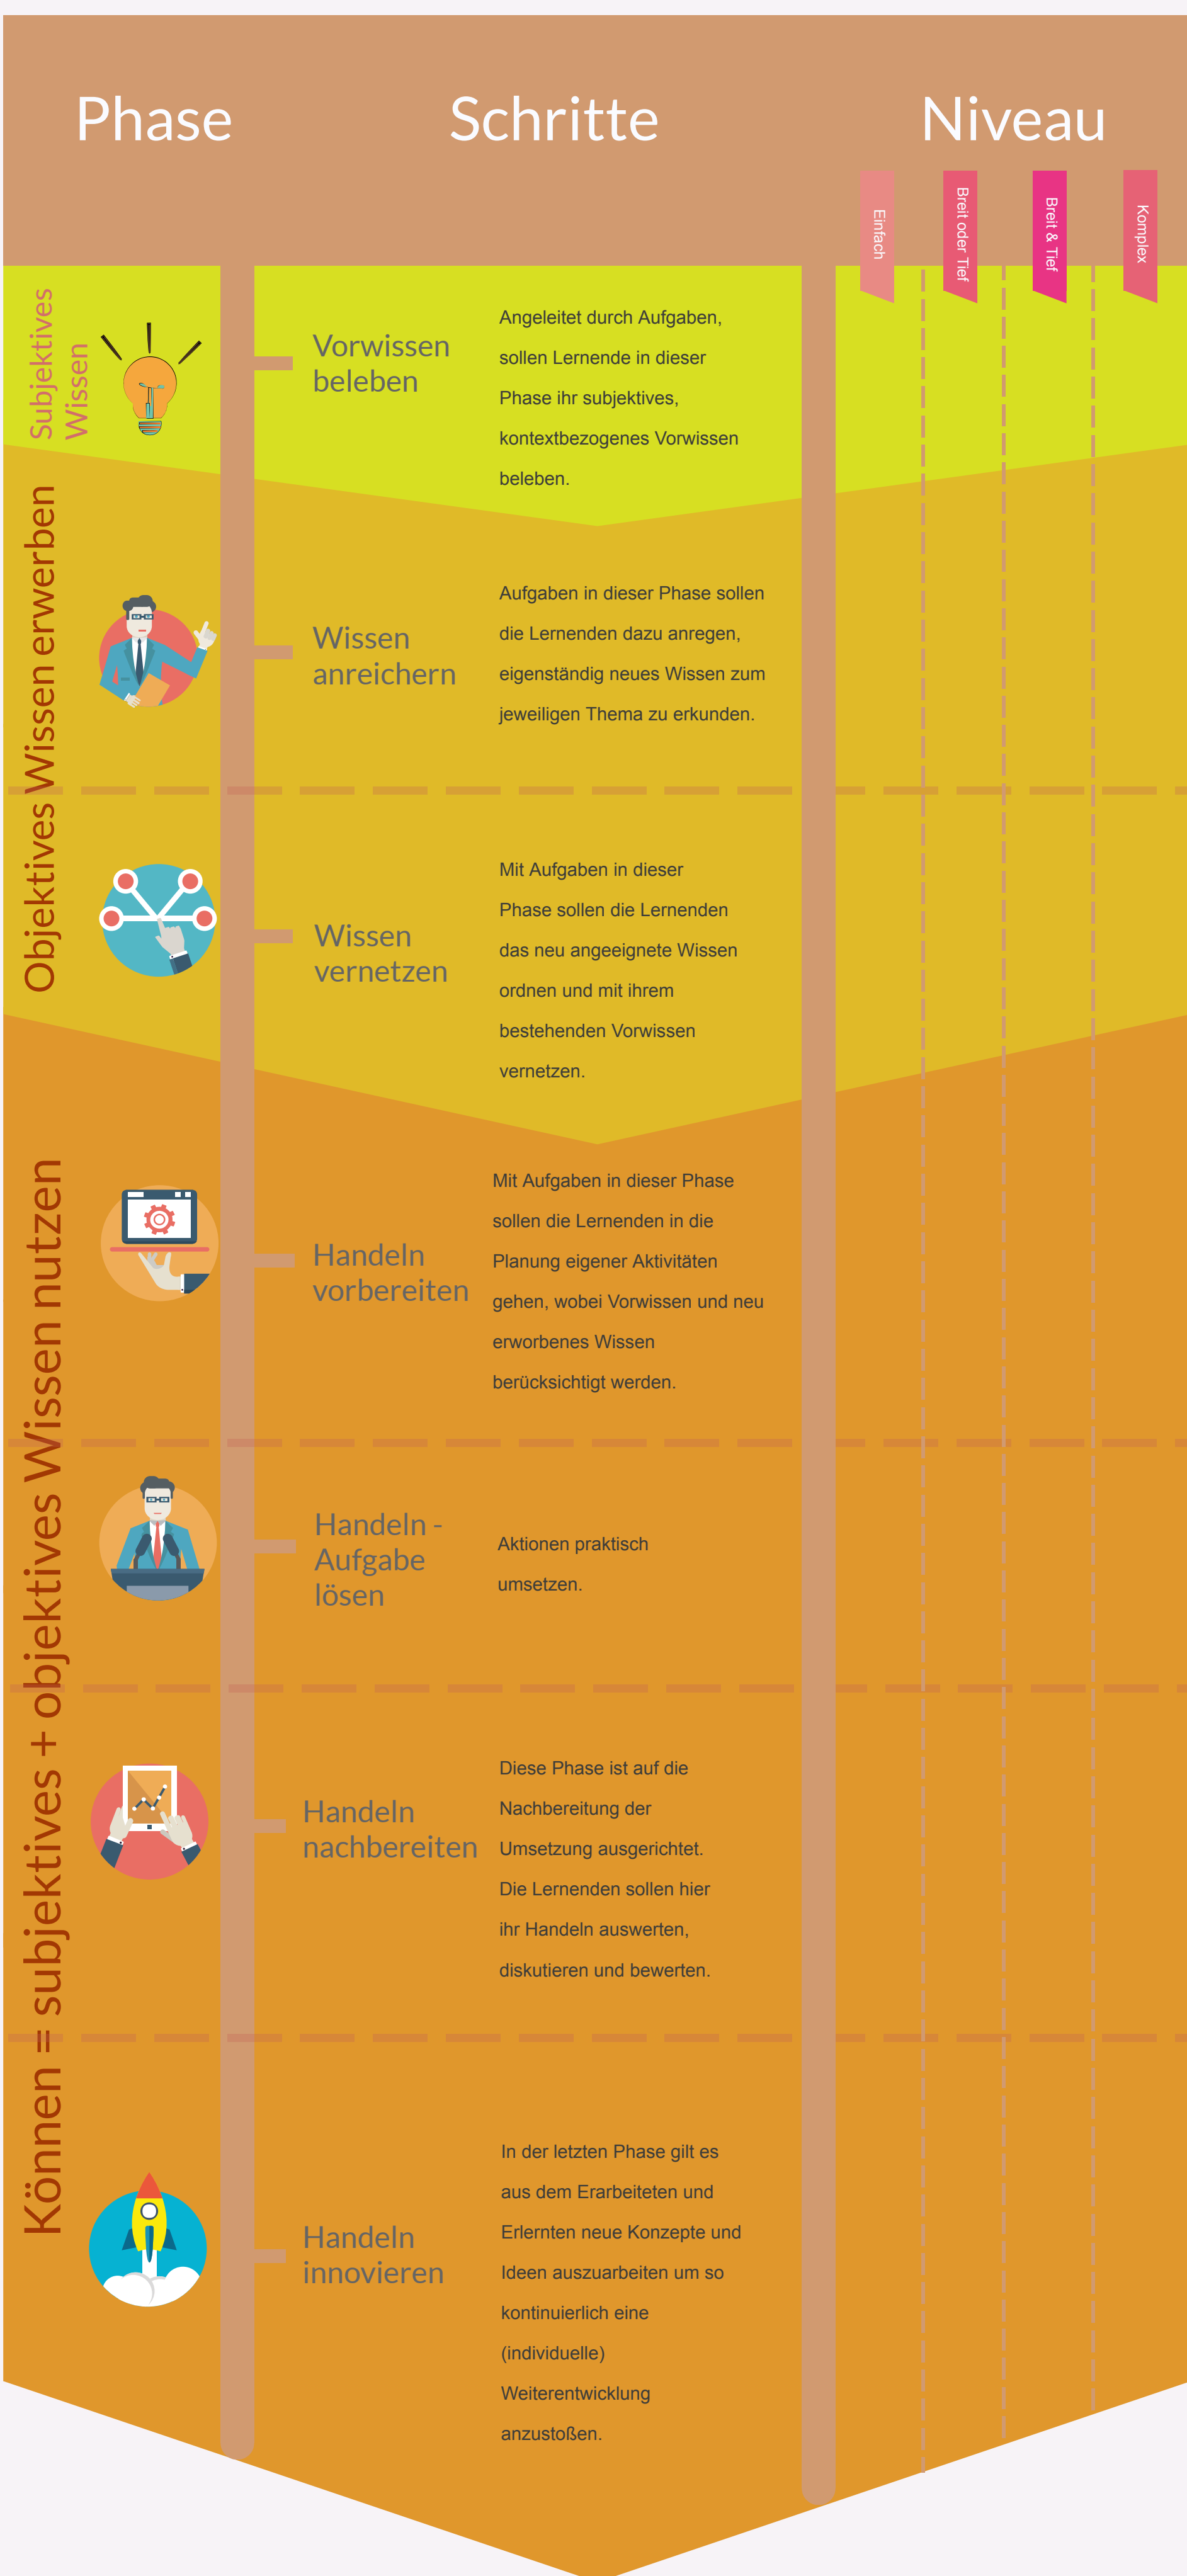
Phase

Schritte

Niveau

Einfach

Breit oder Tief

Breit & Tief

Komplex

Subjektives Wissen

Vorwissen beleben

Angeleitet durch Aufgaben, sollen Lernende in dieser Phase ihr subjektives, kontextbezogenes Vorwissen beleben.

Objektives Wissen erwerben

Wissen anreichern

Aufgaben in dieser Phase sollen die Lernenden dazu anregen, eigenständig neues Wissen zum jeweiligen Thema zu erkunden.

Wissen vernetzen

Mit Aufgaben in dieser Phase sollen die Lernenden das neu angeeignete Wissen ordnen und mit ihrem bestehenden Vorwissen vernetzen.

Können = subjektives + objektives Wissen nutzen

Handeln vorbereiten

Mit Aufgaben in dieser Phase sollen die Lernenden in die Planung eigener Aktivitäten gehen, wobei Vorwissen und neu erworbenes Wissen berücksichtigt werden.

Handeln - Aufgabe lösen

Aktionen praktisch umsetzen.

Handeln nachbereiten

Diese Phase ist auf die Nachbereitung der Umsetzung ausgerichtet. Die Lernenden sollen hier ihr Handeln auswerten, diskutieren und bewerten.

Handeln innovieren

In der letzten Phase gilt es aus dem Erarbeiteten und Erlernten neue Konzepte und Ideen auszuarbeiten um so kontinuierlich eine (individuelle) Weiterentwicklung anzustoßen.